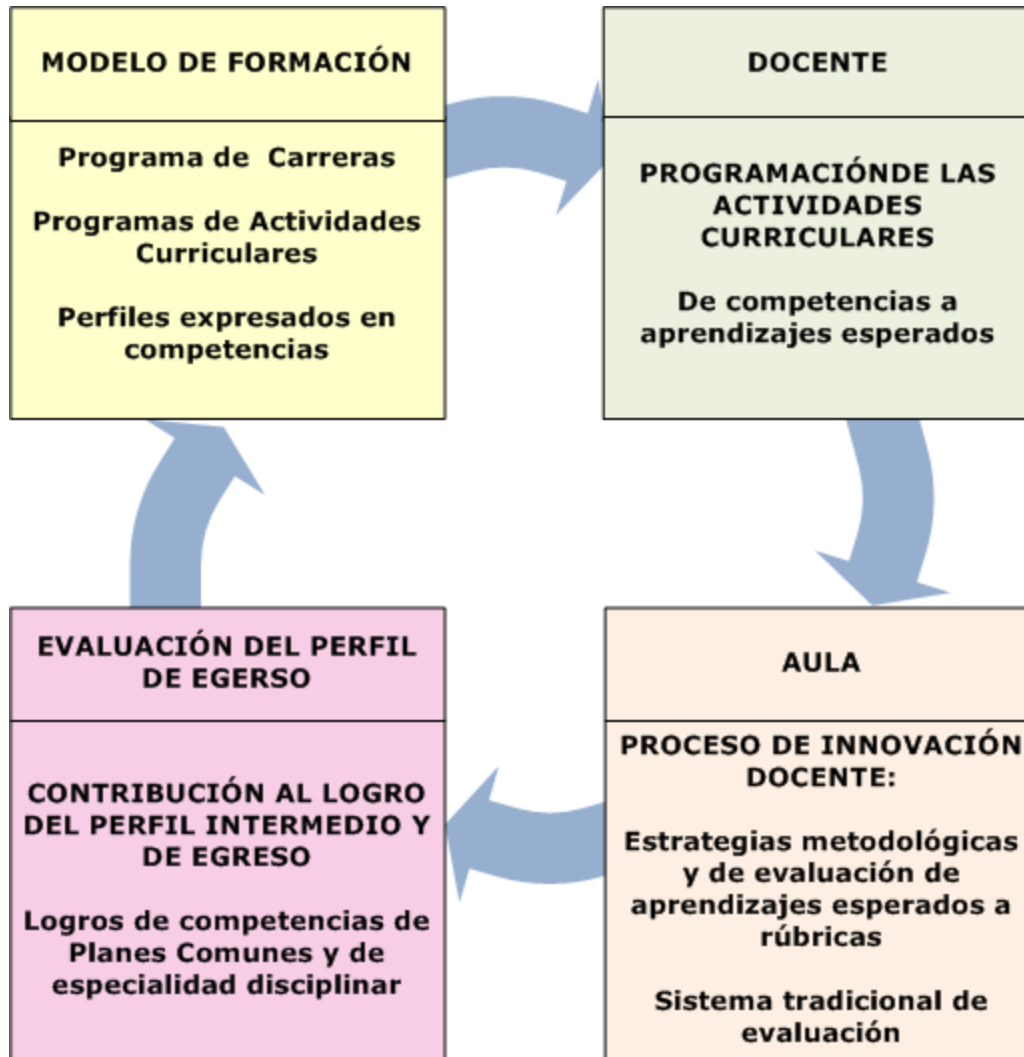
MODELO DE FORMACIÓN

Programa de Carreras

Programas de Actividades Curriculares

Perfiles expresados en competencias

DOCENTE

PROGRAMACIÓNDE LAS ACTIVIDADES CURRICULARES

De competencias a aprendizajes esperados

AULA

PROCESO DE INNOVACIÓN DOCENTE:

Estrategias metodológicas y de evaluación de aprendizajes esperados a rúbricas

Sistema tradicional de evaluación

EVALUACIÓN DEL PERFIL DE EGERSO

CONTRIBUCIÓN AL LOGRO DEL PERFIL INTERMEDIO Y DE EGRESO

Logros de competencias de Planes Comunes y de especialidad disciplinar